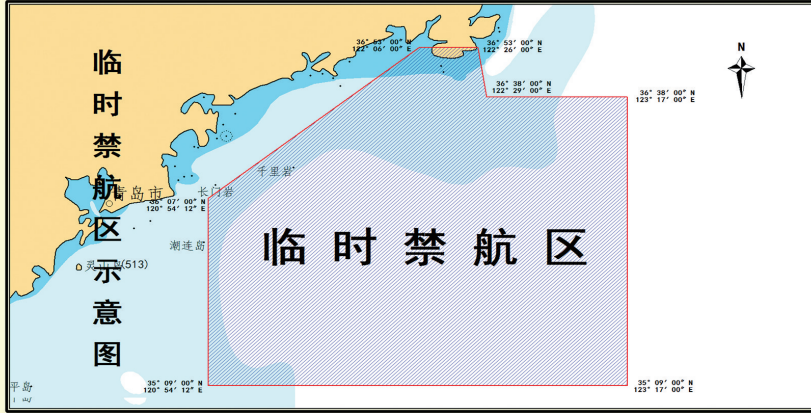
临时禁航区示意图

36° 53′ 00″ N
122° 06′ 00″ E

36° 53′ 00″ N
122° 26′ 00″ E

N

36° 38′ 00″ N
122° 29′ 00″ E

36° 38′ 00″ N
123° 17′ 00″ E

千里岩

青岛市

长门岩

36° 07′ 00″ N
120° 54′ 12″ E

临时禁航区

潮连岛

灵山岛(513)

平岛

35° 09′ 00″ N
120° 54′ 12″ E

35° 09′ 00″ N
123° 17′ 00″ E